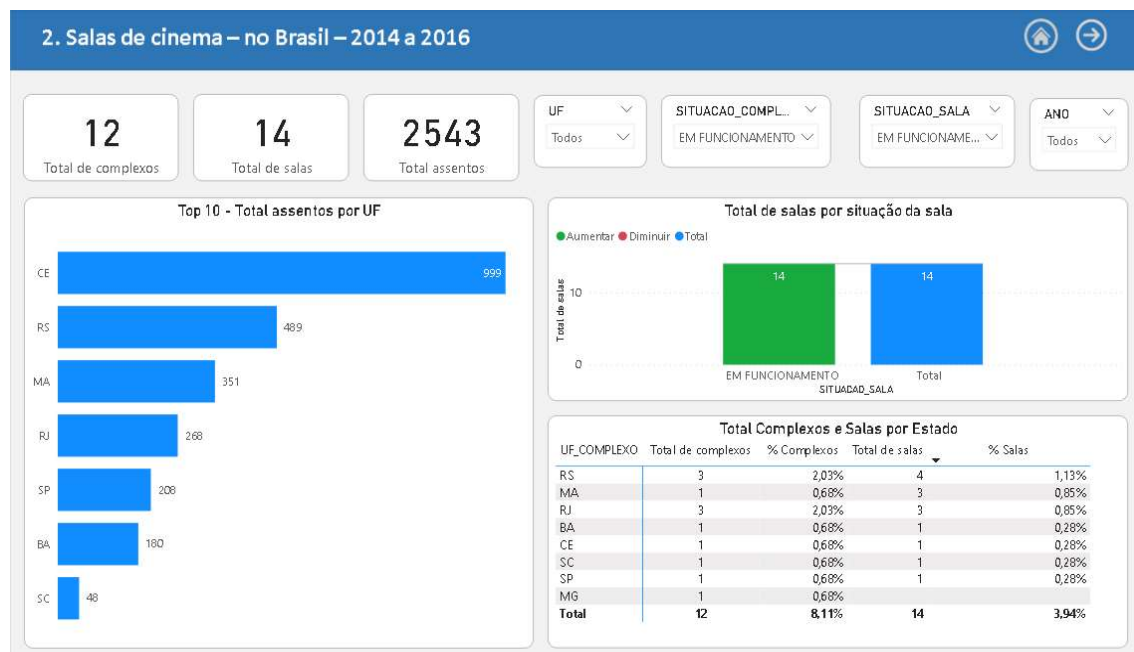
2. Salas de cinema – no Brasil – 2014 a 2016

12
Total de complexos

14
Total de salas

2543
Total assentos

UF
Todos

SITUACAO_COMPL...
EM FUNCIONAMENTO

SITUACAO_SALA
EM FUNCIONAME...

ANO
Todos

Top 10 - Total assentos por UF

CE 999
RS 489
MA 351
RJ 268
SP 208
BA 180
SC 48

Total de salas por situação da sala

●Aumentar ●Diminuir ●Total

Total de salas
10
0
14
14
EM FUNCIONAMENTO
Total
SITUACAO_SALA

Total Complexos e Salas por Estado

| UF_COMPLEXO | Total de complexos | % Complexos | Total de salas | % Salas |
|---|---|---|---|---|
| RS | 3 | 2,03% | 4 | 1,13% |
| MA | 1 | 0,68% | 3 | 0,85% |
| RJ | 3 | 2,03% | 3 | 0,85% |
| BA | 1 | 0,68% | 1 | 0,28% |
| CE | 1 | 0,68% | 1 | 0,28% |
| SC | 1 | 0,68% | 1 | 0,28% |
| SP | 1 | 0,68% | 1 | 0,28% |
| MG | 1 | 0,68% | | |
| Total | 12 | 8,11% | 14 | 3,94% |